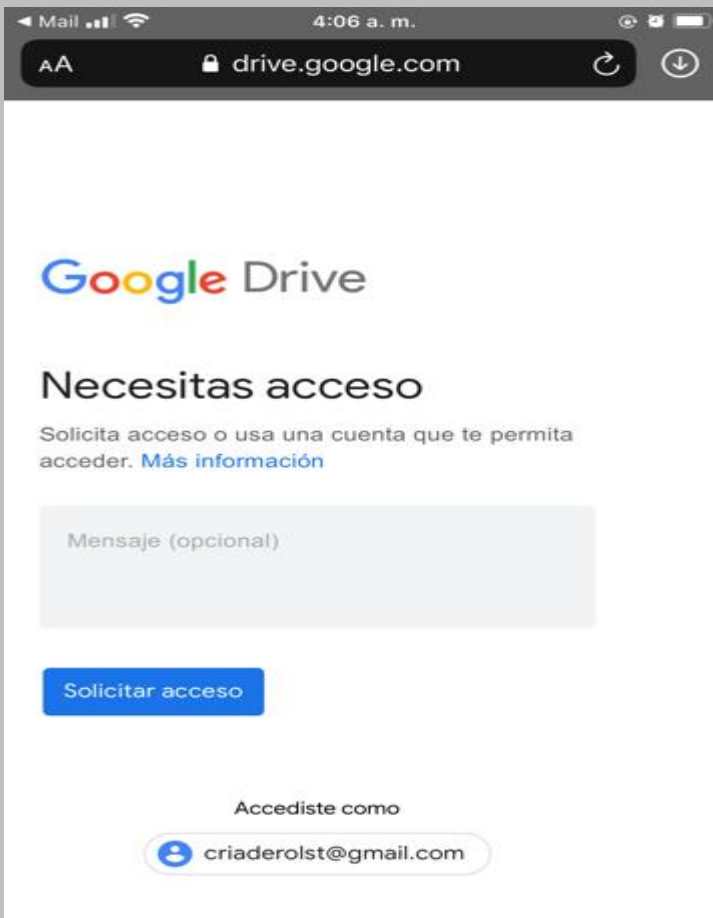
◀ Mail 4:06 a. m.

AA drive.google.com

Google Drive

Necesitas acceso

Solicita acceso o usa una cuenta que te permita acceder. Más información

Mensaje (opcional)

Solicitar acceso

Accediste como

criaderolst@gmail.com